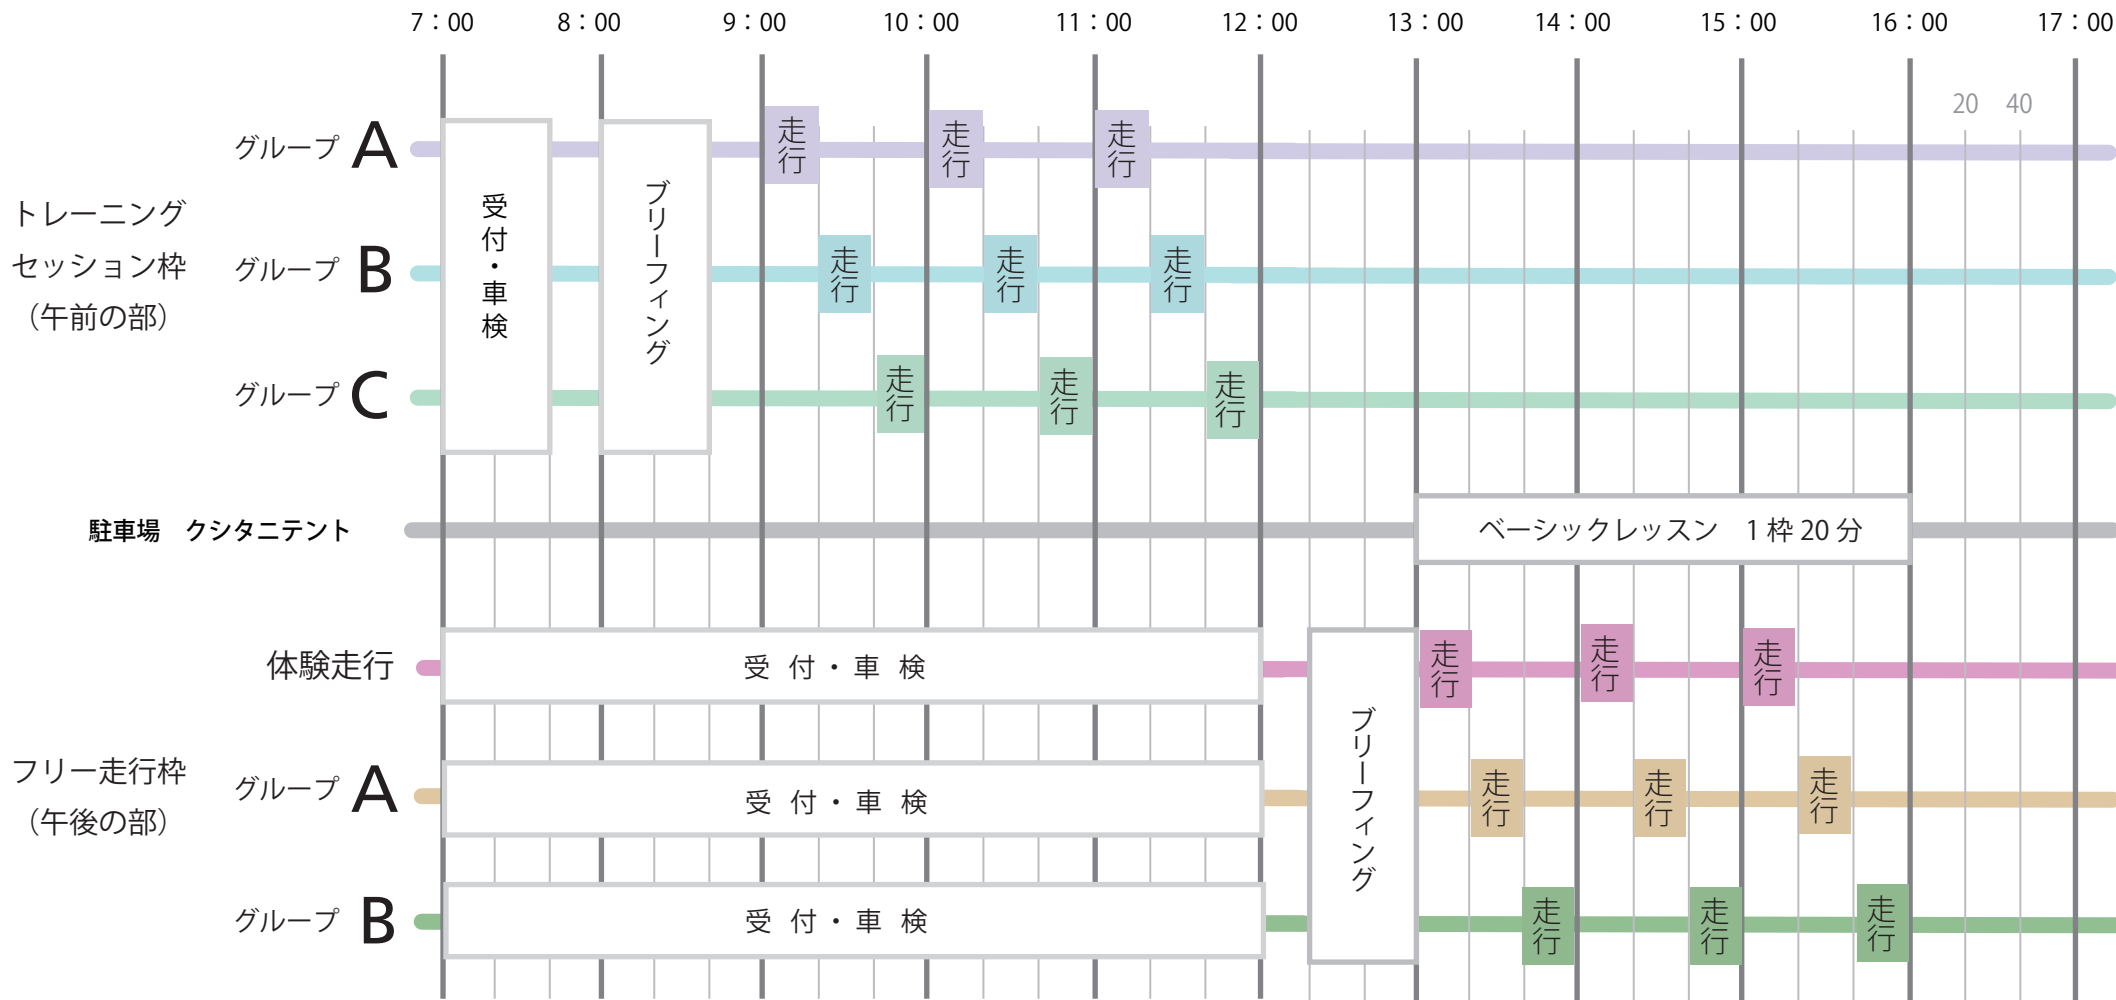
7：00 8：00 9：00 10：00 11：00 12：00 13：00 14：00 15：00 16：00 17：00

20 40

トレーニングセッション枠（午前の部）

グループ A
受付・車検
ブリーフィング
走行 走行 走行

グループ B
走行 走行 走行

グループ C
走行 走行 走行

駐車場　クシタニテント
ベーシックレッスン　1 枠 20 分

体験走行
受 付・車 検
ブリーフィング
走行 走行 走行

フリー走行枠（午後の部）

グループ A
受 付・車 検
走行 走行 走行

グループ B
受 付・車 検
走行 走行 走行